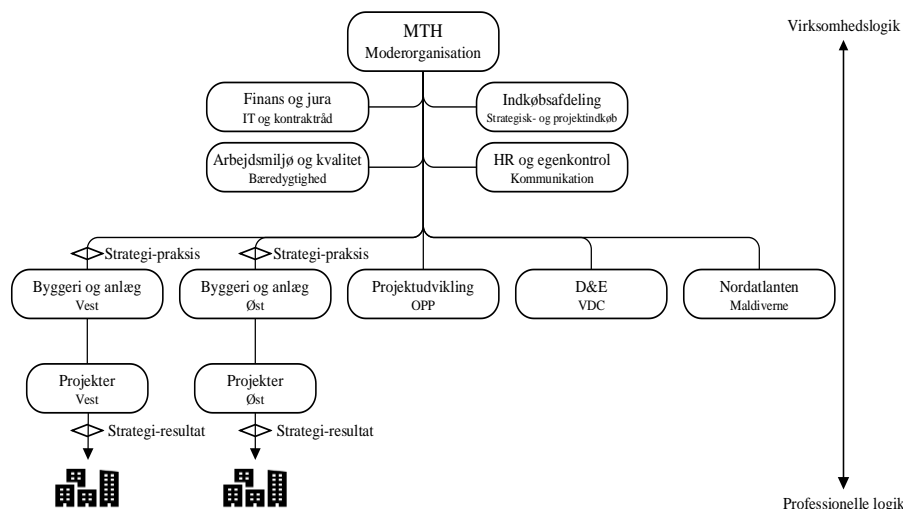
MTH
Moderorganisation

Virksomhedslogik

Finans og jura
IT og kontraktråd

Indkøbsafdeling
Strategisk- og projektindkøb

Arbejdsmiljø og kvalitet
Bæredygtighed

HR og egenkontrol
Kommunikation

Strategi-praksis

Strategi-praksis

Byggeri og anlæg
Vest

Byggeri og anlæg
Øst

Projektudvikling
OPP

D&E
VDC

Nordatlanten
Maldiverne

Projekter
Vest

Projekter
Øst

Strategi-resultat

Strategi-resultat

Professionelle logik